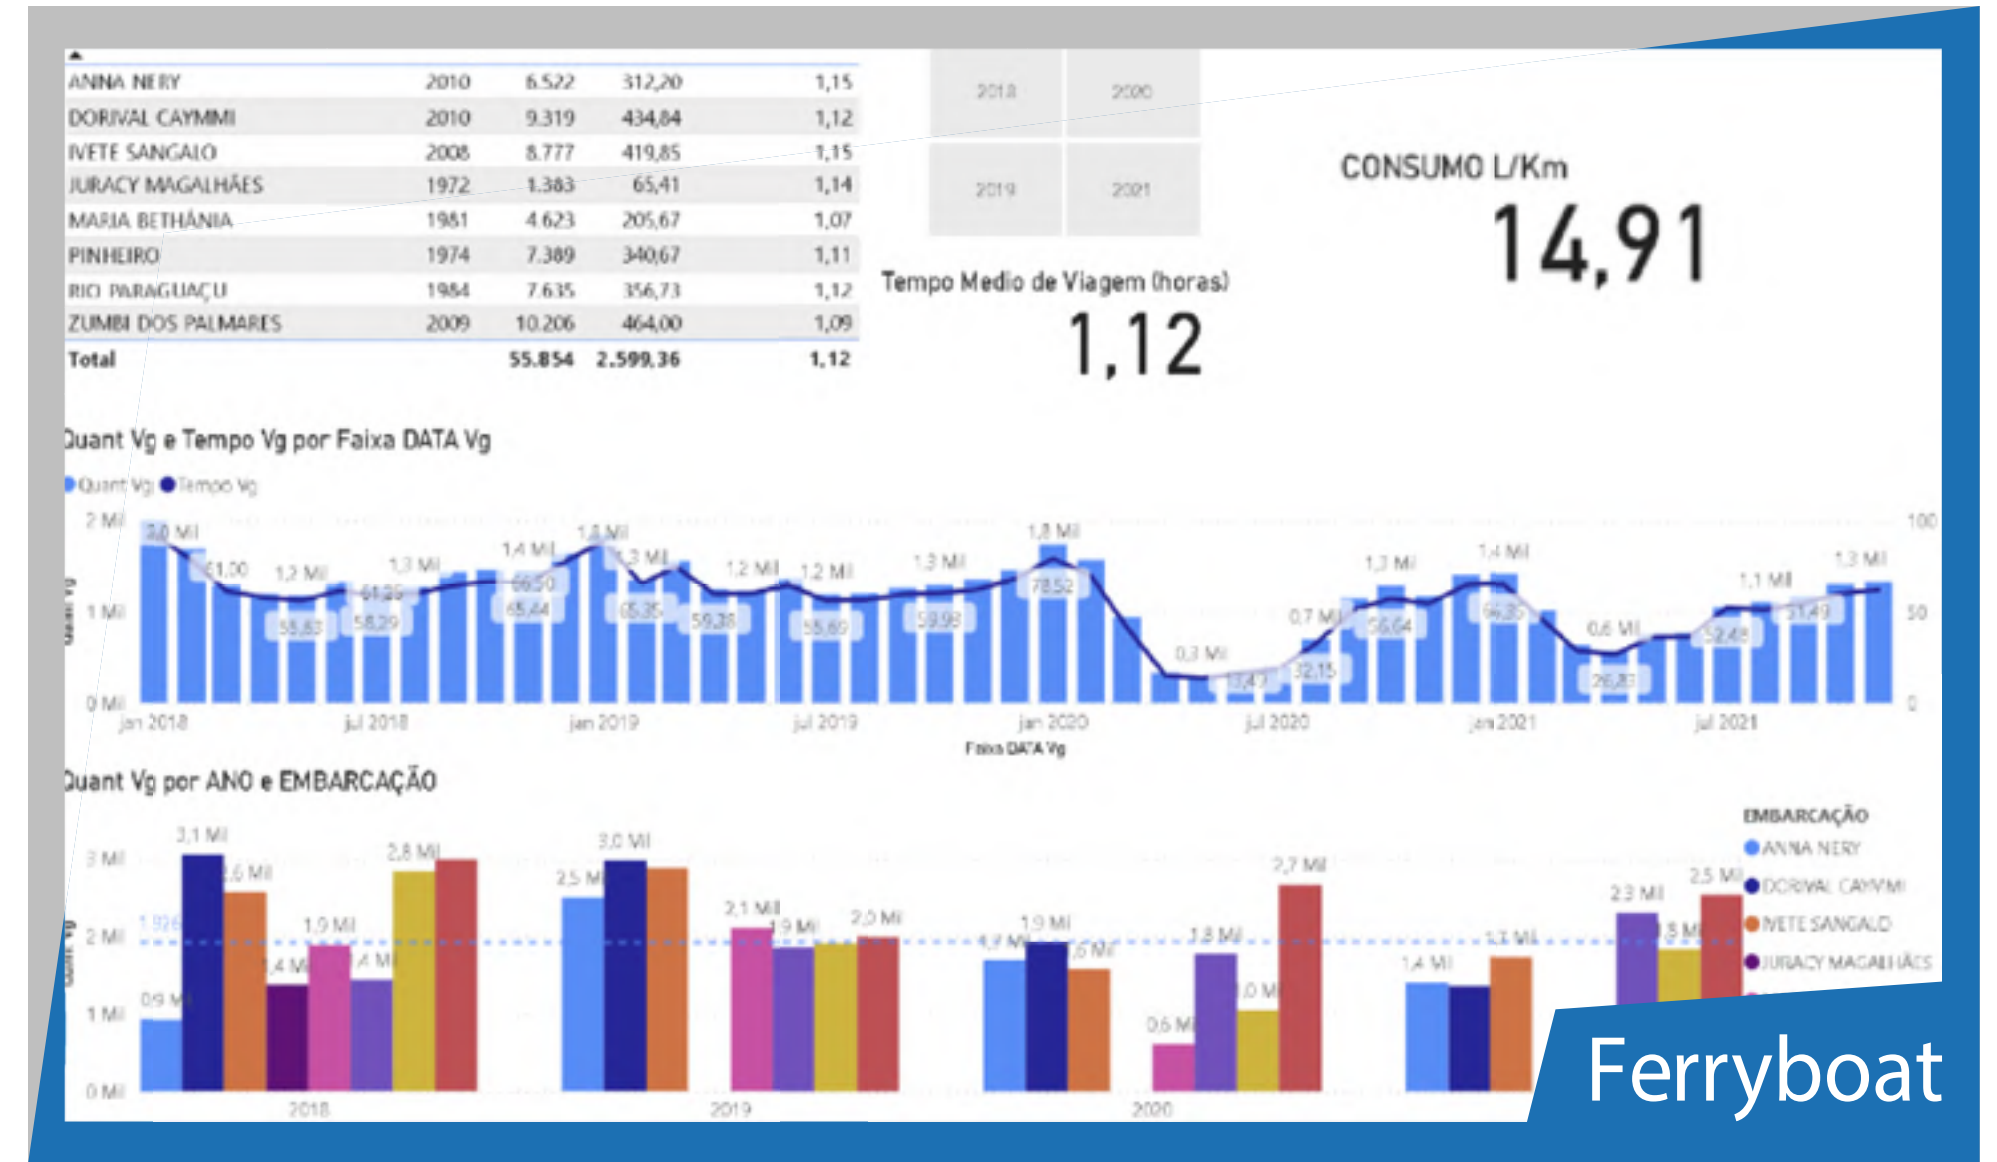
| | | | | |
|---|---|---|---|---|
| ANNA NERY | 2010 | 6.522 | 312,20 | 1,15 |
| DORIVAL CAYMMI | 2010 | 9.319 | 434,84 | 1,12 |
| IVETE SANGALO | 2008 | 8.777 | 419,85 | 1,15 |
| JURACY MAGALHÃES | 1972 | 1.383 | 65,41 | 1,14 |
| MARIA BETHÂNIA | 1981 | 4.623 | 205,67 | 1,07 |
| PINHEIRO | 1974 | 7.389 | 340,67 | 1,11 |
| RIO PARAGUAÇU | 1984 | 7.635 | 356,73 | 1,12 |
| ZUMBI DOS PALMARES | 2009 | 10.206 | 464,00 | 1,09 |
| Total | | 55.854 | 2.599,36 | 1,12 |

2018 2020 2019 2021

CONSUMO L/Km
14,91

Tempo Medio de Viagem (horas)
1,12

Quant Vg e Tempo Vg por Faixa DATA Vg
Quant Vg Tempo Vg
2 Mil 1 Mil 0 Mil
Quant Vg
100 50 0
2,0 Mil 61,00 1,2 Mil 55,63 61,25 58,29 1,3 Mil 1,4 Mil 66,50 65,44 1,8 Mil 1,3 Mil 65,35 59,38 1,2 Mil 1,2 Mil 55,69 1,3 Mil 59,93 1,8 Mil 78,52 0,3 Mil 13,47 0,7 Mil 32,15 1,3 Mil 56,04 1,4 Mil 66,35 0,6 Mil 26,83 1,1 Mil 52,48 51,49 1,3 Mil
jan 2018 jul 2018 jan 2019 jul 2019 jan 2020 jul 2020 jan 2021 jul 2021
Faixa DATA Vg

Quant Vg por ANO e EMBARCAÇÃO
3 Mil 2 Mil 1 Mil 0 Mil
Quant Vg
1.926
0,9 Mil 3,1 Mil 2,6 Mil 1,4 Mil 1,9 Mil 1,4 Mil 2,8 Mil 2,5 Mil 3,0 Mil 2,1 Mil 1,9 Mil 2,0 Mil 1,7 Mil 1,9 Mil 1,6 Mil 0,6 Mil 1,8 Mil 1,0 Mil 2,7 Mil 1,4 Mil 1,7 Mil 2,3 Mil 1,5 Mil 2,5 Mil
2018 2019 2020

EMBARCAÇÃO
ANNA NERY
DORIVAL CAYMMI
IVETE SANGALO
JURACY MAGALHÃES

Ferryboat